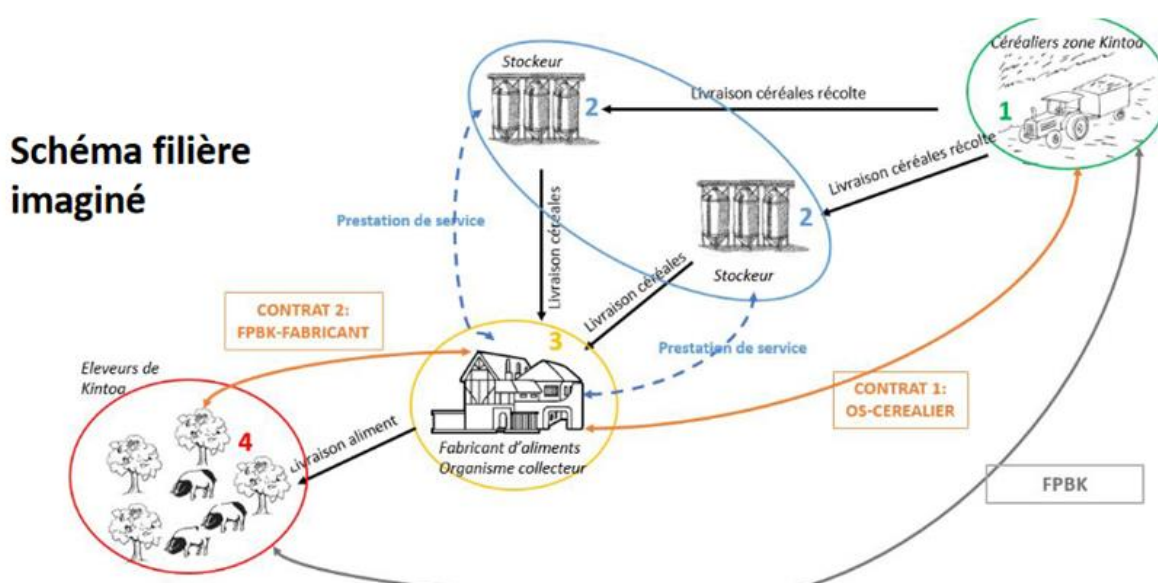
Schéma filière imaginé

Stockeur

2

Livraison céréales récolte

Céréaliers zone Kintoa

1

Livraison céréales récolte

Prestation de service

Livraison céréales

2

Stockeur

Livraison céréales

CONTRAT 2: FPBK-FABRICANT

3

Prestation de service

Eleveurs de Kintoa

4

Livraison aliment

Fabricant d'aliments Organisme collecteur

CONTRAT 1: OS-CEREALIER

FPBK